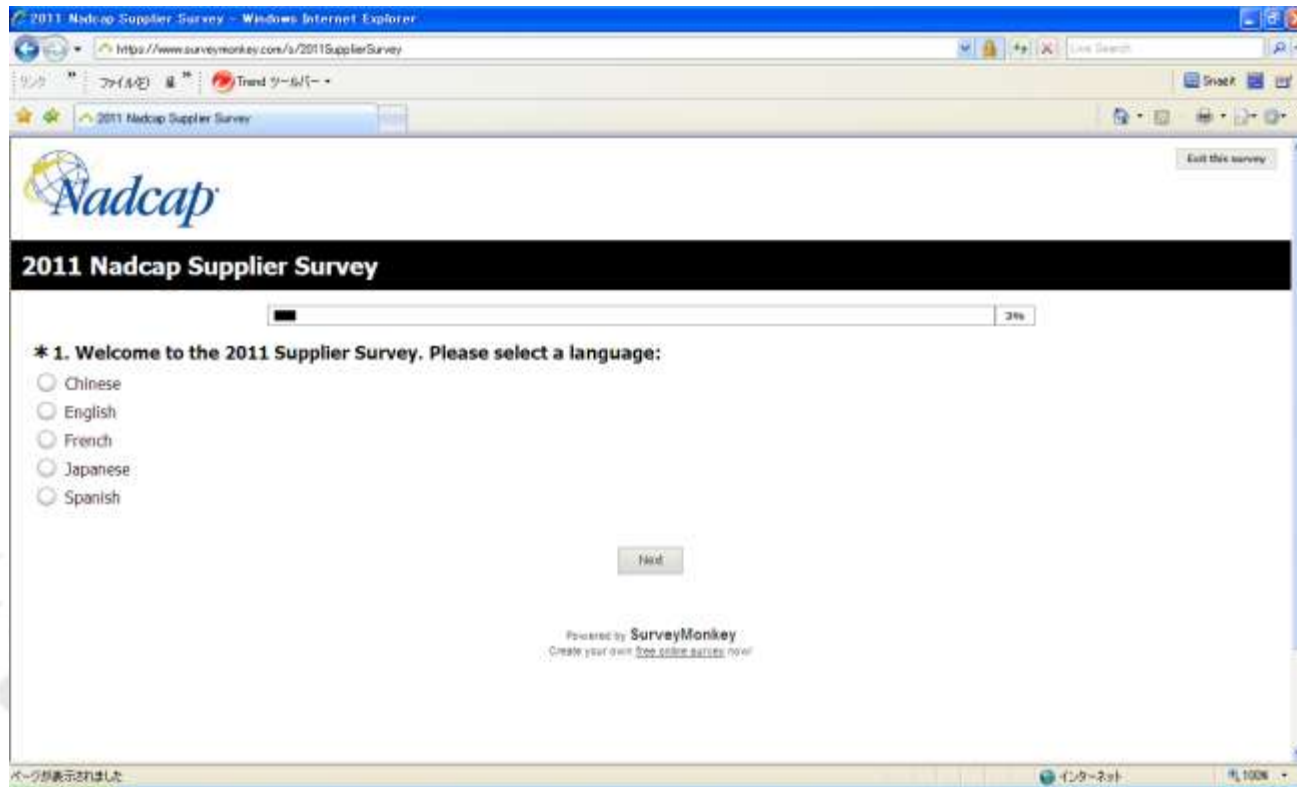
2011 Nadcap Supplier Survey - Windows Internet Explorer

https://www.surveymonkey.com/s/2011SupplierSurvey

Live Search

リンク ファイル(F) Trend ツールバー

Snagit

2011 Nadcap Supplier Survey

Exit this survey

Nadcap

2011 Nadcap Supplier Survey

3%

* 1. Welcome to the 2011 Supplier Survey. Please select a language:

Chinese

English

French

Japanese

Spanish

Next

Powered by SurveyMonkey
Create your own free online survey now!

ページが表示されました

インターネット

100%